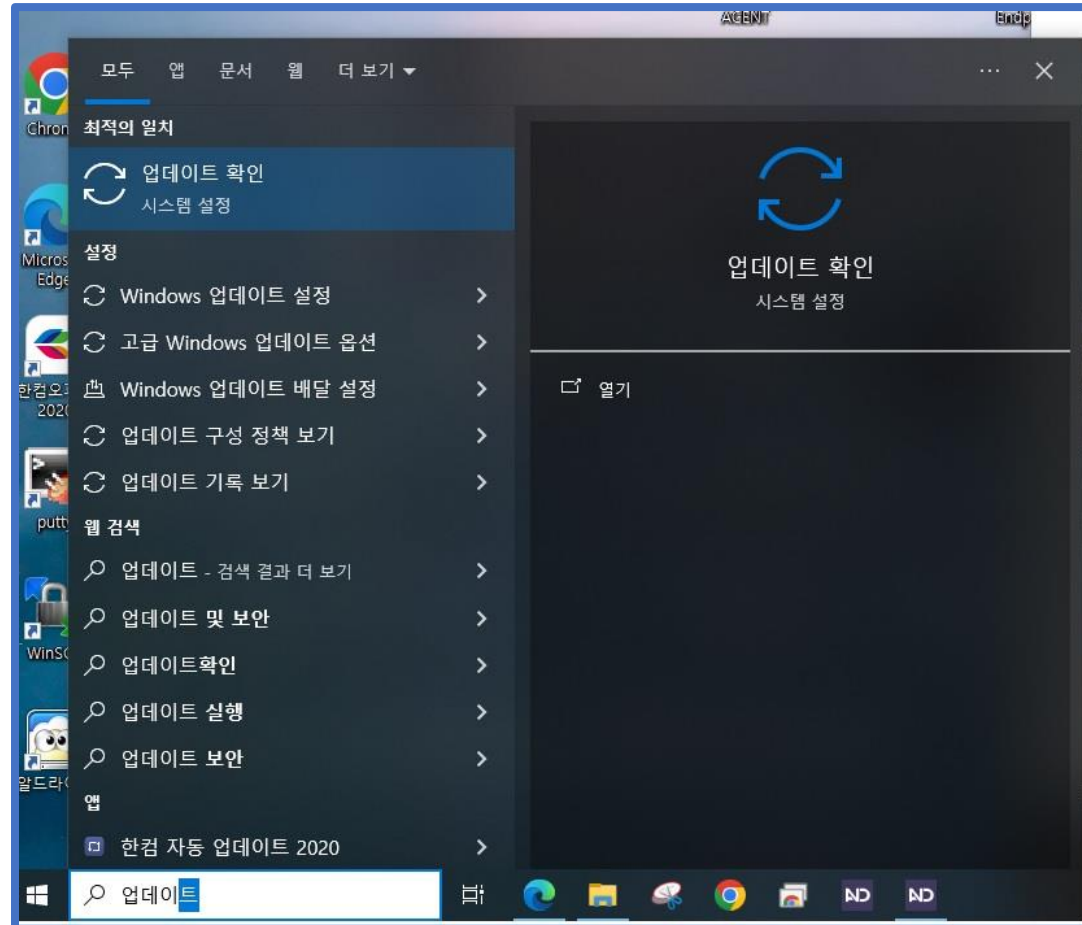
AGENT Endp

Chron

Micros Edge

한컴오 2020

putty

WinSC

알드라

모두 앱 문서 웹 더 보기 ▾ ··· ✕

최적의 일치

업데이트 확인
시스템 설정

설정

Windows 업데이트 설정 >

고급 Windows 업데이트 옵션 >

Windows 업데이트 배달 설정 >

업데이트 구성 정책 보기 >

업데이트 기록 보기 >

웹 검색

업데이트 - 검색 결과 더 보기 >

업데이트 및 보안 >

업데이트확인 >

업데이트 실행 >

업데이트 보안 >

앱

한컴 자동 업데이트 2020 >

업데이트 확인
시스템 설정

열기

업데이트